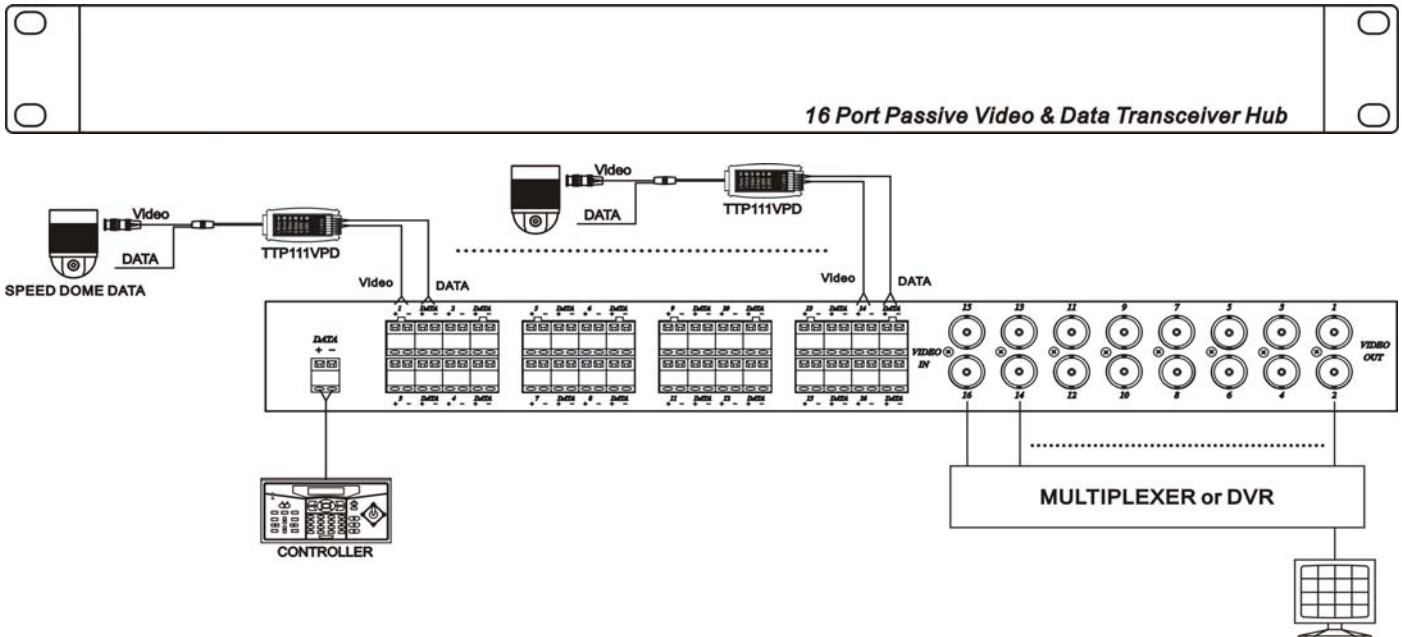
16 Port Passive Video & Data Transceiver Hub

Video
DATA
TTP111VPD
SPEED DOME DATA

Video
DATA
TTP111VPD

Video
DATA

Video
DATA

DATA
+ −

VIDEO IN

15 13 11 9 7 5 3 1
16 14 12 10 8 6 4 2

VIDEO OUT

CONTROLLER

MULTIPLEXER or DVR